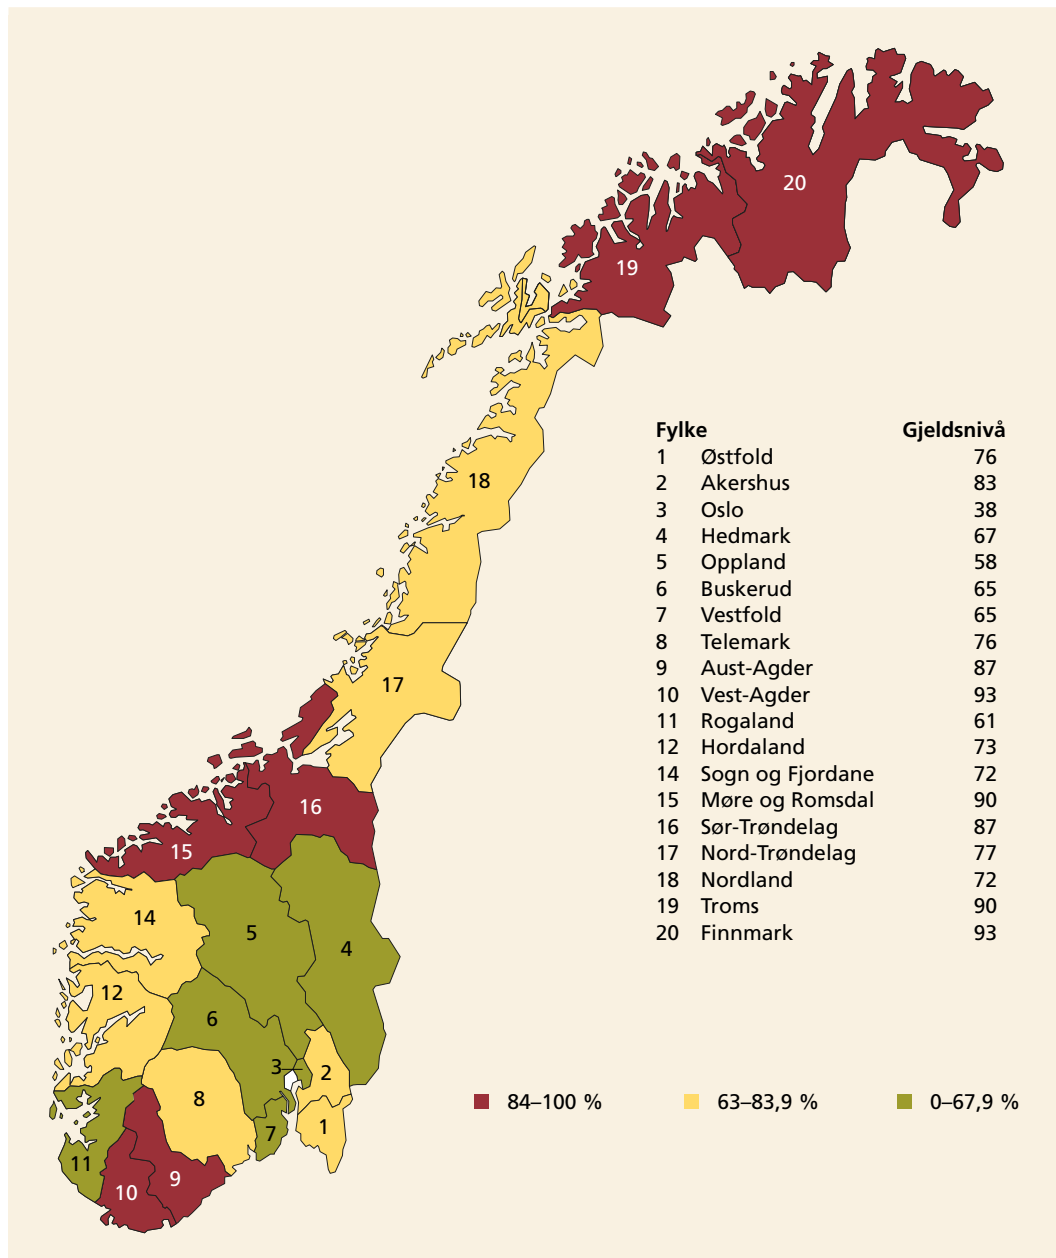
20

19

18

17

16

15

14

5

4

12

6

3

2

8

1

7

11

10

9

| Fylke | | Gjeldsnivå |
|---|---|---|
| 1 | Østfold | 76 |
| 2 | Akershus | 83 |
| 3 | Oslo | 38 |
| 4 | Hedmark | 67 |
| 5 | Oppland | 58 |
| 6 | Buskerud | 65 |
| 7 | Vestfold | 65 |
| 8 | Telemark | 76 |
| 9 | Aust-Agder | 87 |
| 10 | Vest-Agder | 93 |
| 11 | Rogaland | 61 |
| 12 | Hordaland | 73 |
| 14 | Sogn og Fjordane | 72 |
| 15 | Møre og Romsdal | 90 |
| 16 | Sør-Trøndelag | 87 |
| 17 | Nord-Trøndelag | 77 |
| 18 | Nordland | 72 |
| 19 | Troms | 90 |
| 20 | Finnmark | 93 |

84–100 %

63–83,9 %

0–67,9 %